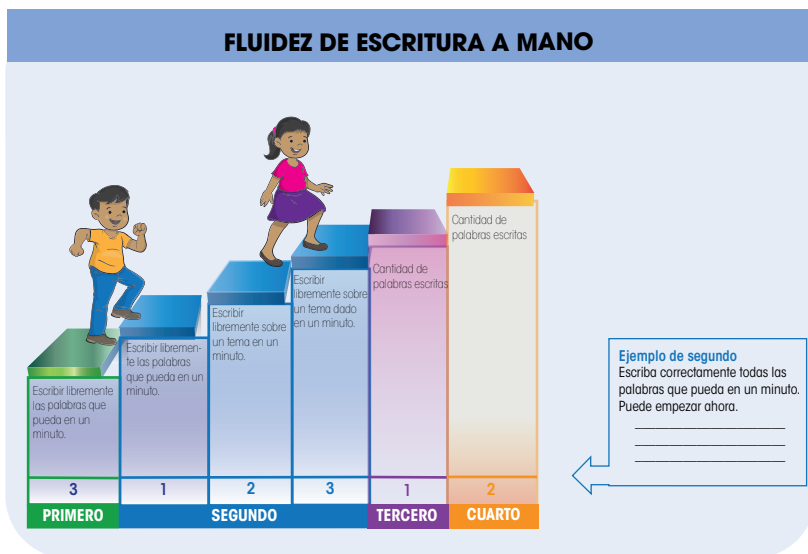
FLUIDEZ DE ESCRITURA A MANO

Escribir libremente las palabras que pueda en un minuto.

Escribir libremente las palabras que pueda en un minuto.

Escribir libremente sobre un tema en un minuto.

Escribir libremente sobre un tema dado en un minuto.

Cantidad de palabras escritas

Cantidad de palabras escritas

| 3 | 1 | 2 | 3 | 1 | 2 |
|---|---|---|---|---|---|
| PRIMERO | SEGUNDO | | | TERCERO | CUARTO |

Ejemplo de segundo
Escriba correctamente todas las palabras que pueda en un minuto. Puede empezar ahora.